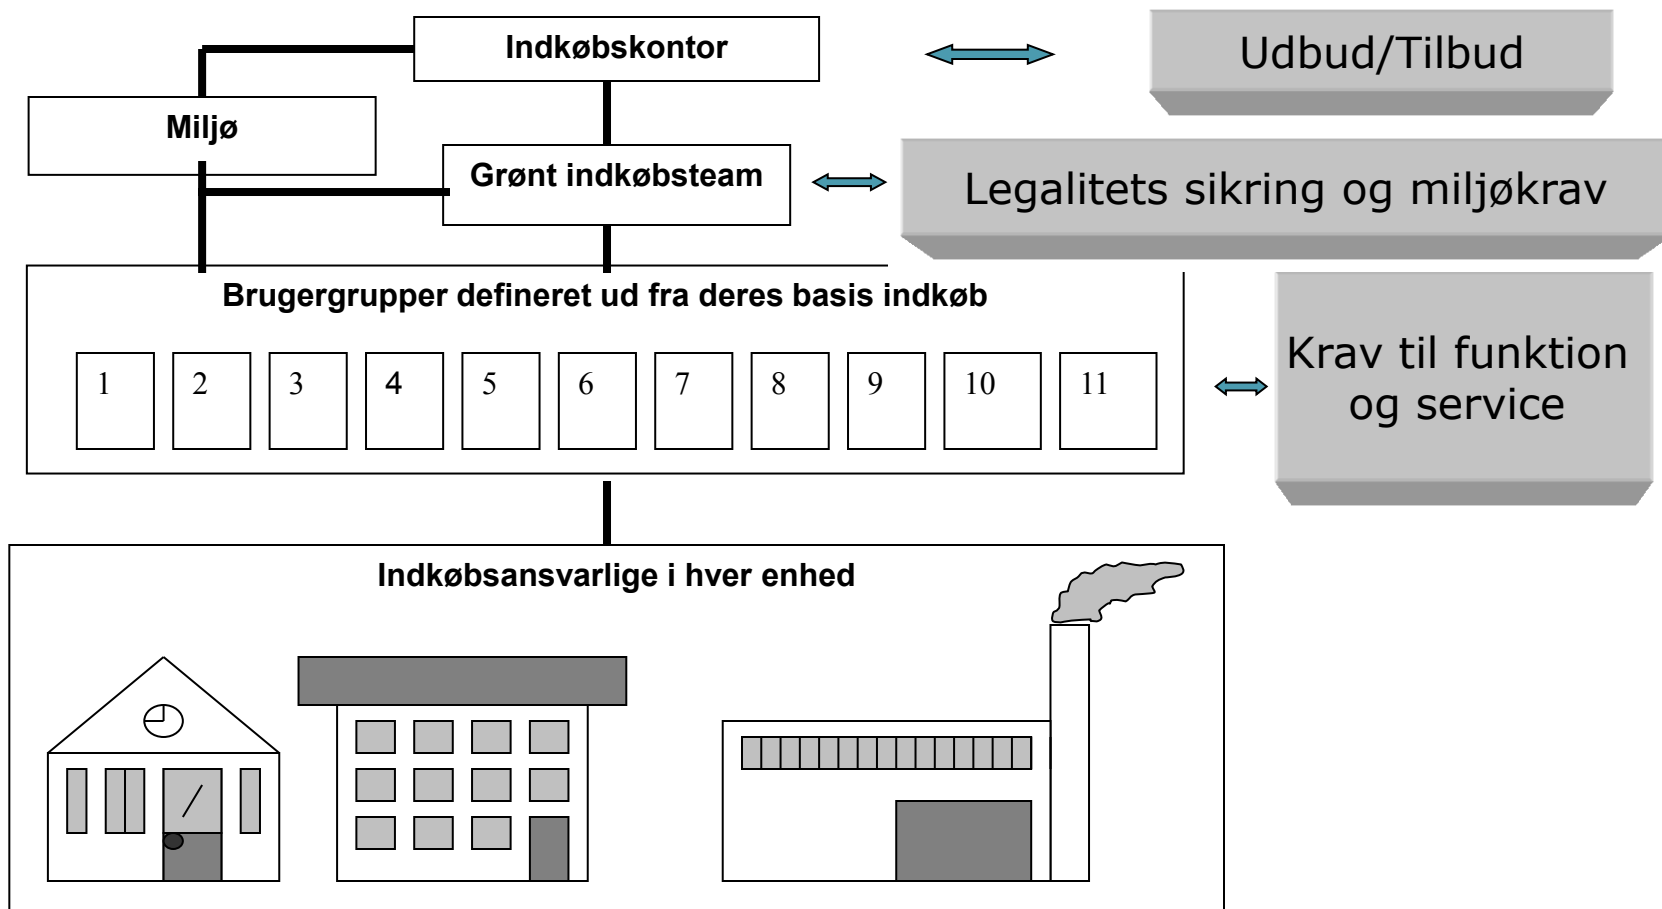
Indkøbskontor

Udbud/Tilbud

Miljø

Grønt indkøbsteam

Legalitets sikring og miljøkrav

Brugergrupper defineret ud fra deres basis indkøb

1

2

3

4

5

6

7

8

9

10

11

Krav til funktion og service

Indkøbsansvarlige i hver enhed